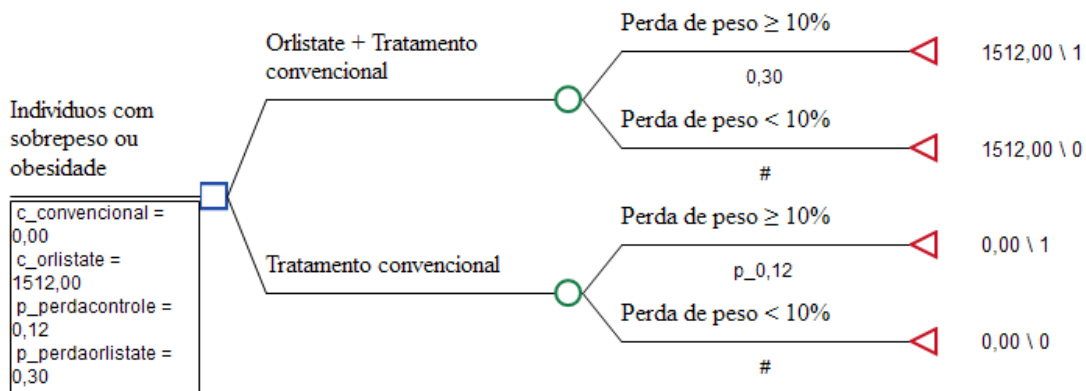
Individuos com sobrepeso ou obesidade

c_convencional = 0,00
c_orlistate = 1512,00
p_perdacontrole = 0,12
p_perdaorlistate = 0,30

Orlistate + Tratamento convencional

Perda de peso $\geq$ 10%

0,30

1512,00 \ 1

Perda de peso < 10%

#

1512,00 \ 0

Tratamento convencional

Perda de peso $\geq$ 10%

p_0,12

0,00 \ 1

Perda de peso < 10%

#

0,00 \ 0